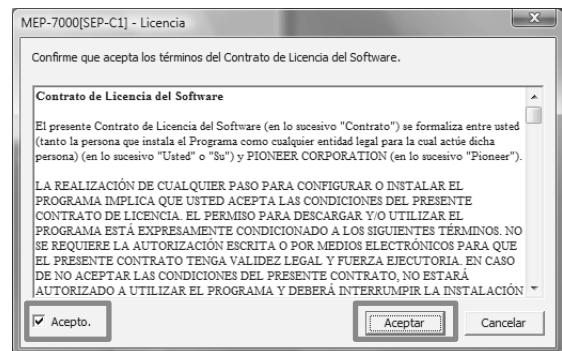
MEP-7000[SEP-C1] - Licencia

Confirme que acepta los términos del Contrato de Licencia del Software.

Contrato de Licencia del Software

El presente Contrato de Licencia del Software (en lo sucesivo "Contrato") se formaliza entre usted (tanto la persona que instale el Programa como cualquier entidad legal para la cual actúe dicha persona) (en lo sucesivo "Usted" o "Su") y PIONEER CORPORATION (en lo sucesivo "Pioneer").

LA REALIZACIÓN DE CUALQUIER PASO PARA CONFIGURAR O INSTALAR EL PROGRAMA IMPLICA QUE USTED ACEPTA LAS CONDICIONES DEL PRESENTE CONTRATO DE LICENCIA. EL PERMISO PARA DESCARGAR Y/O UTILIZAR EL PROGRAMA ESTÁ EXPRESAMENTE CONDICIONADO A LOS SIGUIENTES TÉRMINOS. NO SE REQUIERE LA AUTORIZACIÓN ESCRITA O POR MEDIOS ELECTRÓNICOS PARA QUE EL PRESENTE CONTRATO TENGA VALIDEZ LEGAL Y FUERZA EJECUTORIA. EN CASO DE NO ACEPTAR LAS CONDICIONES DEL PRESENTE CONTRATO, NO ESTARÁ AUTORIZADO A UTILIZAR EL PROGRAMA Y DEBERÁ INTERRUMPIR LA INSTALACIÓN

Acepto.

Aceptar

Cancelar